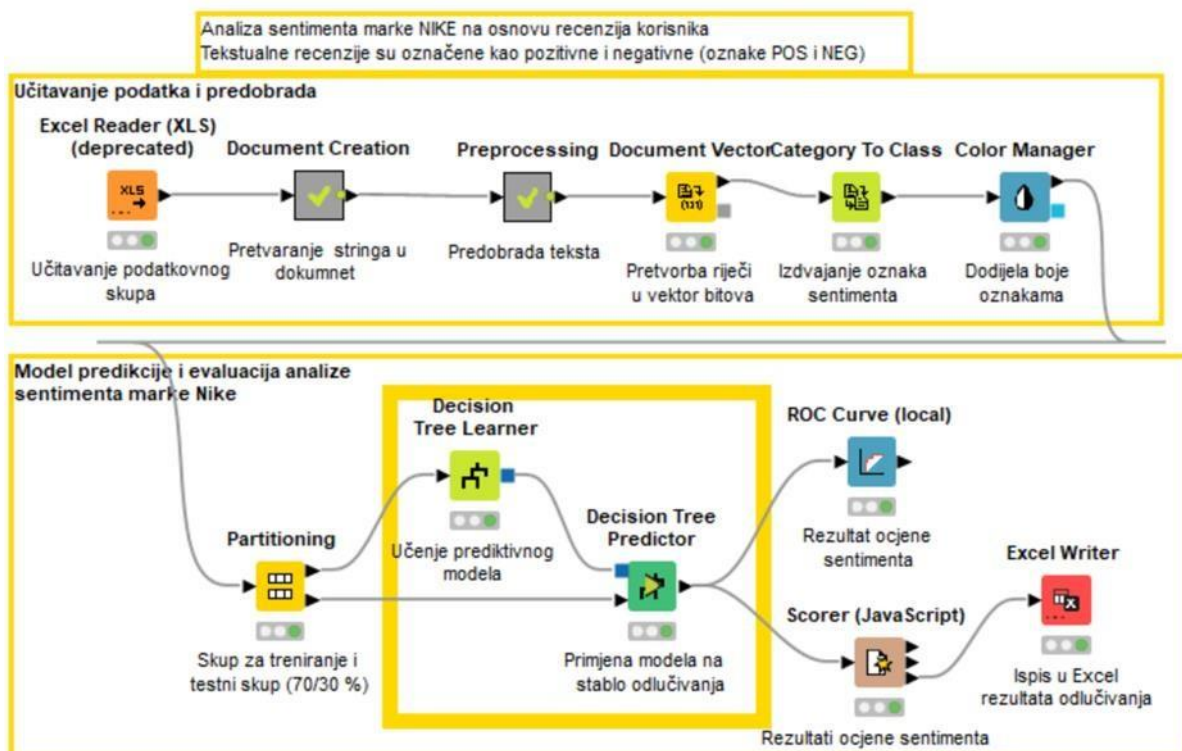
Analiza sentimenta marke NIKE na osnovu recenzija korisnika
Tekstualne recenzije su označene kao pozitivne i negativne (oznake POS i NEG)

Učitavanje podatka i predobrada

Excel Reader (XLS) (deprecated)
XLS
Učitavanje podatkovnog skupa

Document Creation
Pretvaranje stringa u dokumnet

Preprocessing
Predobrada teksta

Document Vector
Pretvorba riječi u vektor bitova

Category To Class
Izdvajanje oznaka sentimenta

Color Manager
Dodijela boje oznakama

Model predikcije i evaluacija analize sentimenta marke Nike

Partitioning
Skup za treniranje i testni skup (70/30 %)

Decision Tree Learner
Učenje prediktivnog modela

Decision Tree Predictor
Primjena modela na stablo odlučivanja

ROC Curve (local)
Rezultat ocjene sentimenta

Scorer (JavaScript)
Rezultati ocjene sentimenta

Excel Writer
Ispis u Excel rezultata odlučivanja